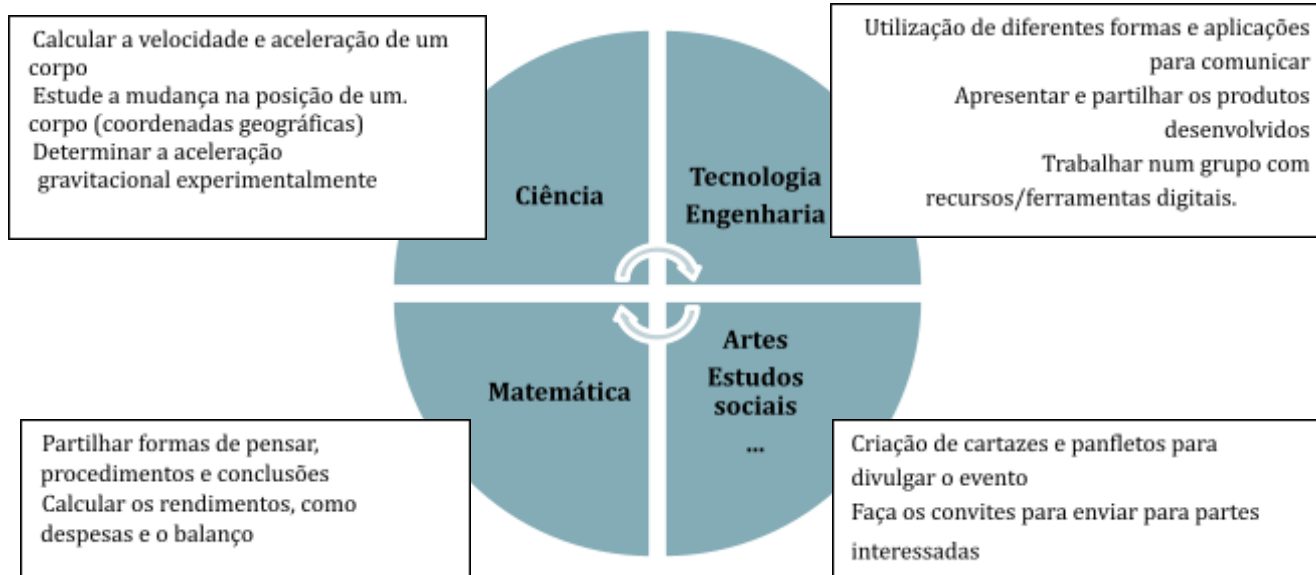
Calcular a velocidade e aceleração de um corpo
Estude a mudança na posição de um. corpo (coordenadas geográficas)
Determinar a aceleração gravitacional experimentalmente

Utilização de diferentes formas e aplicações para comunicar
Apresentar e partilhar os produtos desenvolvidos
Trabalhar num grupo com recursos/ferramentas digitais.

Ciência

Tecnologia
Engenharia

Matemática

Artes
Estudos sociais
...

Partilhar formas de pensar, procedimentos e conclusões
Calcular os rendimentos, como despesas e o balanço

Criação de cartazes e panfletos para divulgar o evento
Faça os convites para enviar para partes interessadas